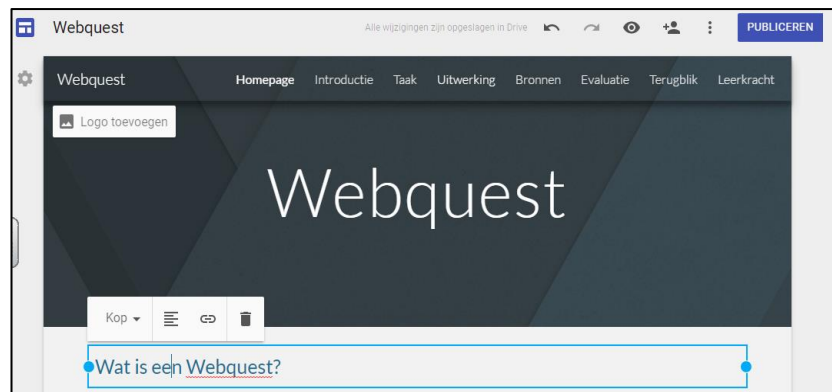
Webquest

Alle wijzigingen zijn opgeslagen in Drive

PUBLICEREN

Webquest

Homepage Introductie Taak Uitwerking Bronnen Evaluatie Terugblik Leerkracht

Logo toevoegen

Webquest

Kop

Wat is een Webquest?